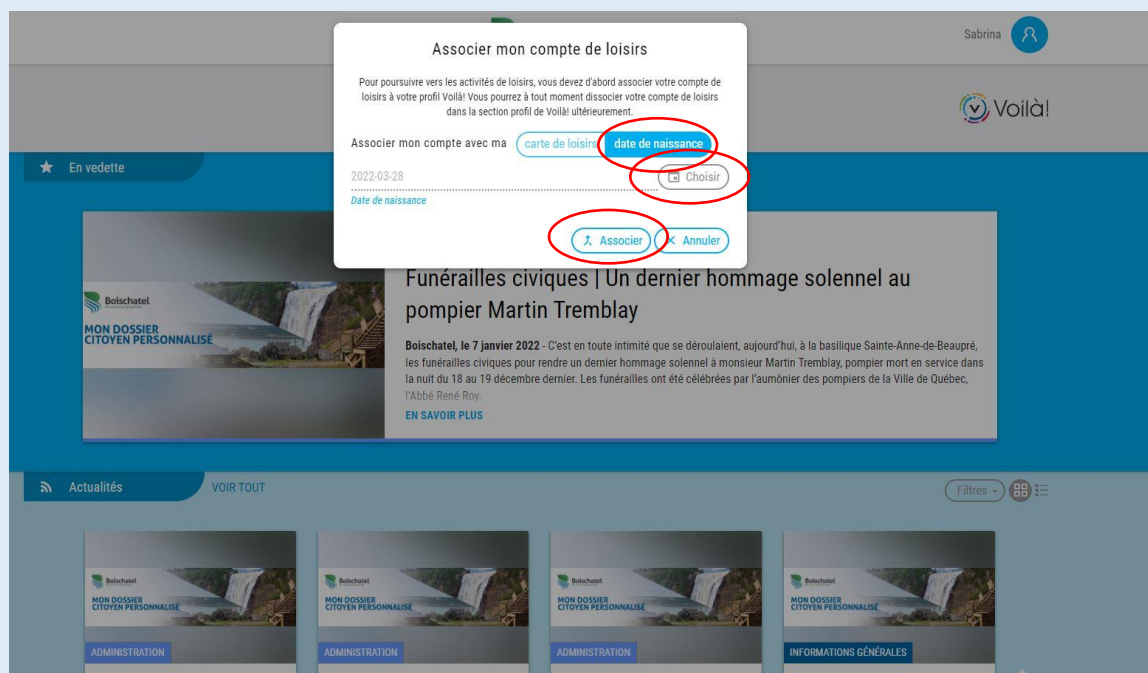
Sabrina

Voilà!

Associer mon compte de loisirs

Pour poursuivre vers les activités de loisirs, vous devez d'abord associer votre compte de loisirs à votre profil Voilà! Vous pourrez à tout moment dissocier votre compte de loisirs dans la section profil de Voilà! ultérieurement.

Associer mon compte avec ma carte de loisirs date de naissance

2022-03-28 Choisir

Date de naissance

Associer Annuler

En vedette

Boischatel

MON DOSSIER CITOYEN PERSONNALISÉ

Funérailles civiques | Un dernier hommage solennel au pompier Martin Tremblay

Boischatel, le 7 janvier 2022 - C'est en toute intimité que se déroulaient, aujourd'hui, à la basilique Sainte-Anne-de-Beaupré, les funérailles civiques pour rendre un dernier hommage solennel à monsieur Martin Tremblay, pompier mort en service dans la nuit du 18 au 19 décembre dernier. Les funérailles ont été célébrées par l'aumônier des pompiers de la Ville de Québec, l'Abbé René Roy.

EN SAVOIR PLUS

Actualités VOIR TOUT

Filtres

Boischatel MON DOSSIER CITOYEN PERSONNALISÉ

ADMINISTRATION

Boischatel MON DOSSIER CITOYEN PERSONNALISÉ

ADMINISTRATION

Boischatel MON DOSSIER CITOYEN PERSONNALISÉ

ADMINISTRATION

Boischatel MON DOSSIER CITOYEN PERSONNALISÉ

INFORMATIONS GÉNÉRALES